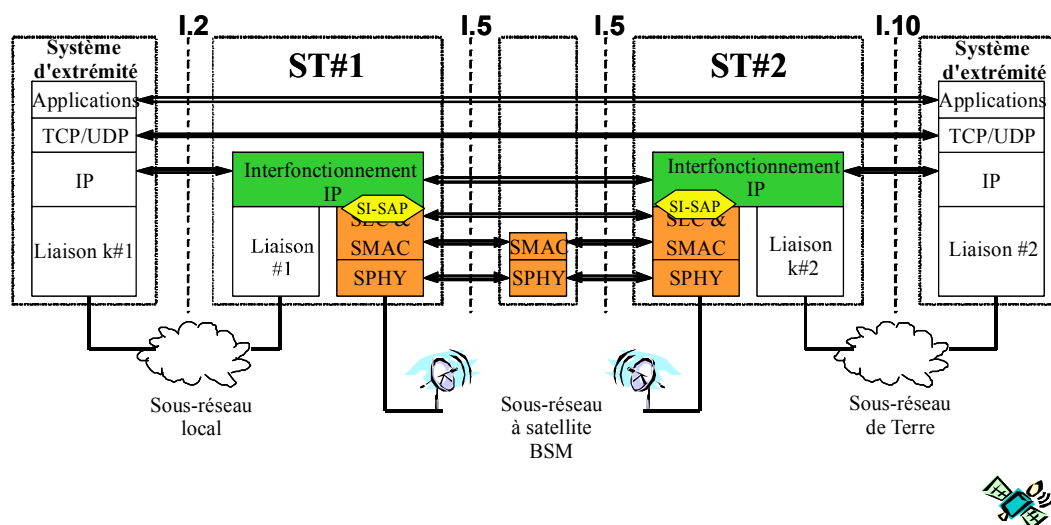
I.2

I.5

I.5

I.10

Système d'extrémité

Applications

TCP/UDP

IP

Liaison k#1

ST#1

Interfonctionnement IP

SI-SAP

SLC &

SMAC

SPHY

Liaison #1

SMAC

SPHY

ST#2

Interfonctionnement IP

SI-SAP

SLC &

SMAC

SPHY

Liaison k#2

Système d'extrémité

Applications

TCP/UDP

IP

Liaison #2

Sous-réseau local

Sous-réseau à satellite BSM

Sous-réseau de Terre